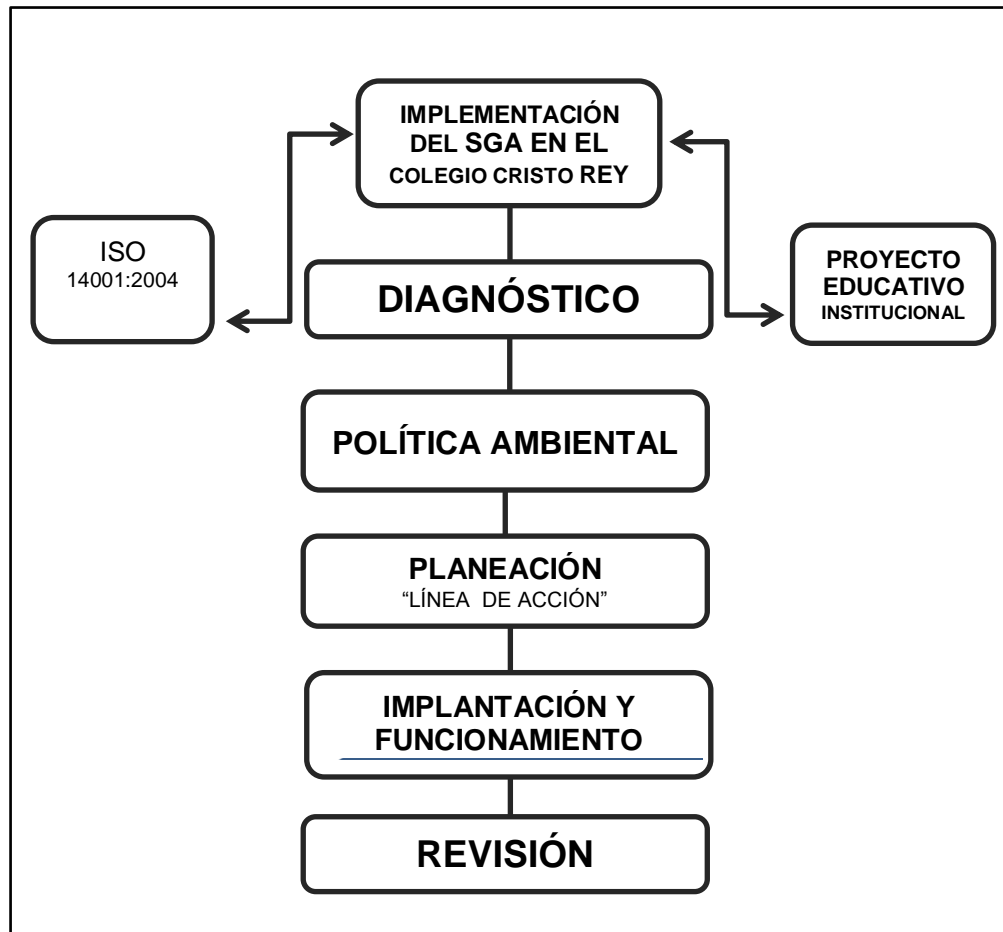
IMPLEMENTACIÓN DEL SGA EN EL COLEGIO CRISTO REY

ISO
14001:2004

DIAGNÓSTICO

PROYECTO EDUCATIVO INSTITUCIONAL

POLÍTICA AMBIENTAL

PLANEACIÓN
"LÍNEA DE ACCIÓN"

IMPLANTACIÓN Y FUNCIONAMIENTO

REVISIÓN